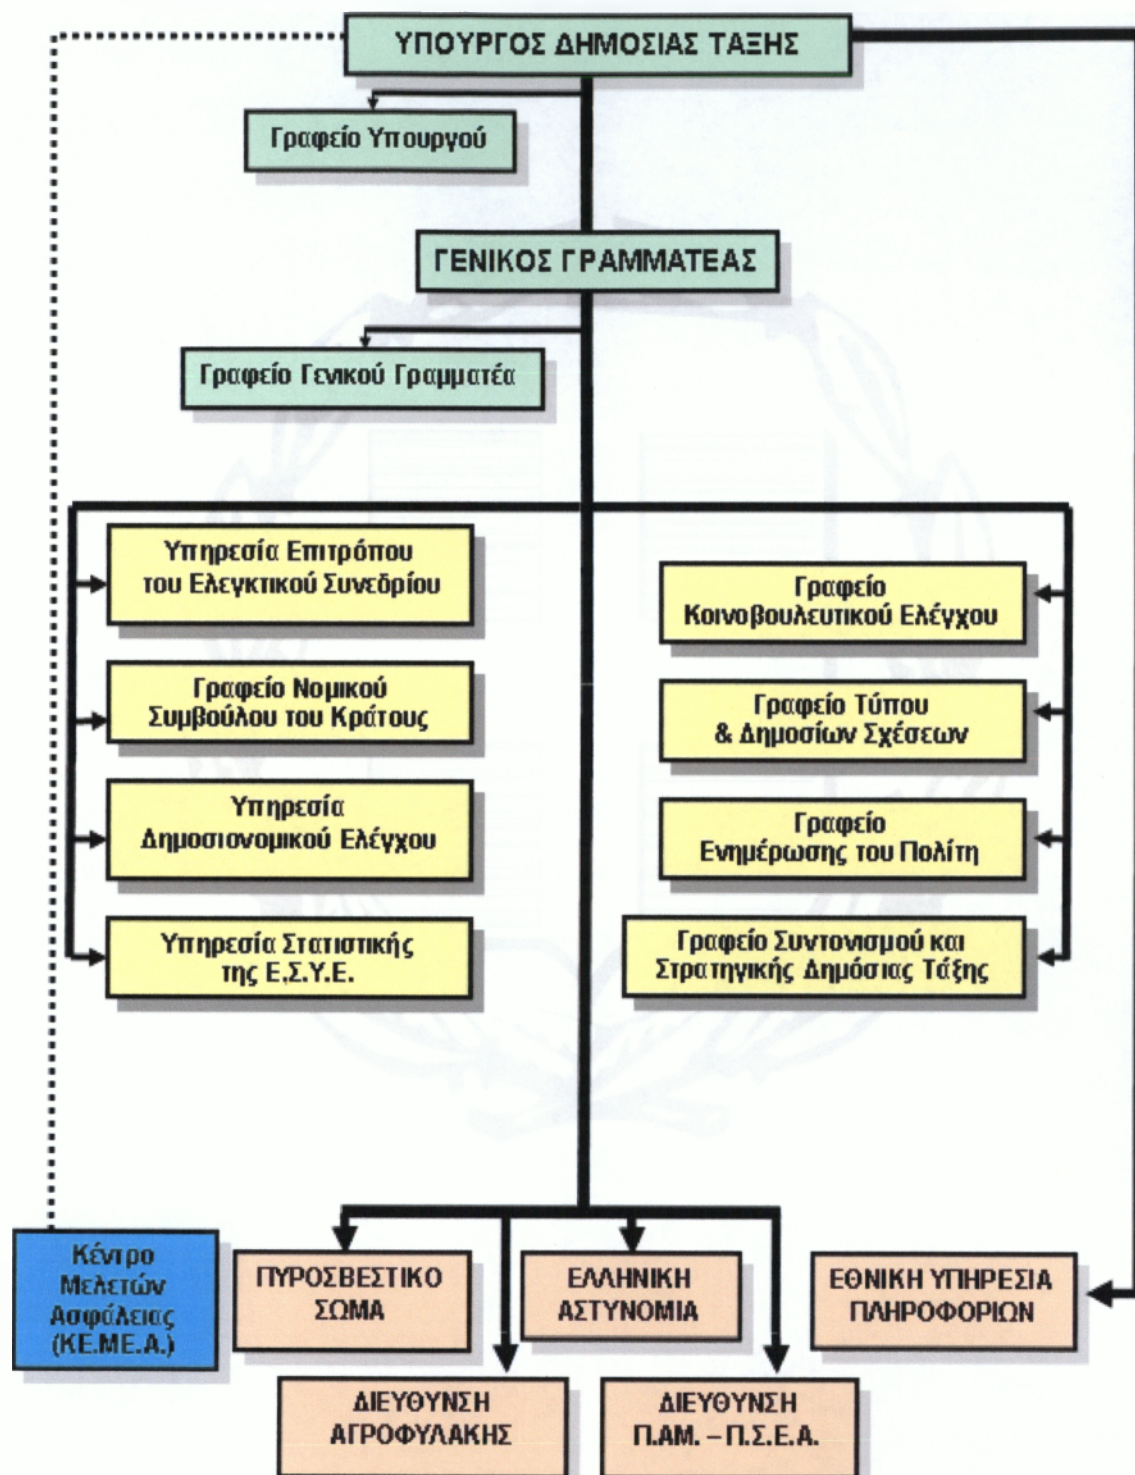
ΥΠΟΥΡΓΟΣ ΔΗΜΟΣΙΑΣ ΤΑΞΗΣ

Γραφείο Υπουργού

ΓΕΝΙΚΟΣ ΓΡΑΜΜΑΤΕΑΣ

Γραφείο Γενικού Γραμματέα

Υπηρεσία Επιτρόπου του Ελεγκτικού Συνεδρίου

Γραφείο Νομικού Συμβούλου του Κράτους

Υπηρεσία Δημοσιονομικού Ελέγχου

Υπηρεσία Στατιστικής της Ε.Σ.Υ.Ε.

Γραφείο Κοινοβουλευτικού Ελέγχου

Γραφείο Τύπου & Δημοσίων Σχέσεων

Γραφείο Ενημέρωσης του Πολίτη

Γραφείο Συντονισμού και Στρατηγικής Δημόσιας Τάξης

Κέντρο Μελετών Ασφάλειας (ΚΕ.ΜΕ.Α.)

ΠΥΡΟΣΒΕΣΤΙΚΟ ΣΩΜΑ

ΕΛΛΗΝΙΚΗ ΑΣΤΥΝΟΜΙΑ

ΕΘΝΙΚΗ ΥΠΗΡΕΣΙΑ ΠΛΗΡΟΦΟΡΙΩΝ

ΔΙΕΥΘΥΝΣΗ ΑΓΡΟΦΥΛΑΚΗΣ

ΔΙΕΥΘΥΝΣΗ Π.ΑΜ. – Π.Σ.Ε.Α.